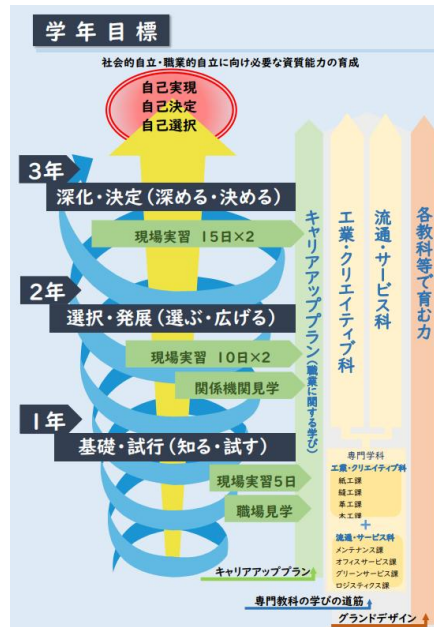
学年目標

社会的自立・職業的自立に向け必要な資質能力の育成

自己実現
自己決定
自己選択

3年
深化・決定（深める・決める）
現場実習 15日×2

2年
選択・発展（選ぶ・広げる）
現場実習 10日×2
関係機関見学

1年
基礎・試行（知る・試す）
現場実習5日
職場見学

キャリアアッププラン（職業に関する学び）

工業・クリエイティブ科

流通・サービス科

各教科等で育む力

専門学科
工業・クリエイティブ科
紙工課
縫工課
革工課
木工課
+
流通・サービス科
メンテナンス課
オフィスサービス課
グリーンサービス課
ロジスティクス課

キャリアアッププラン

専門教科の学びの道筋

グランドデザイン